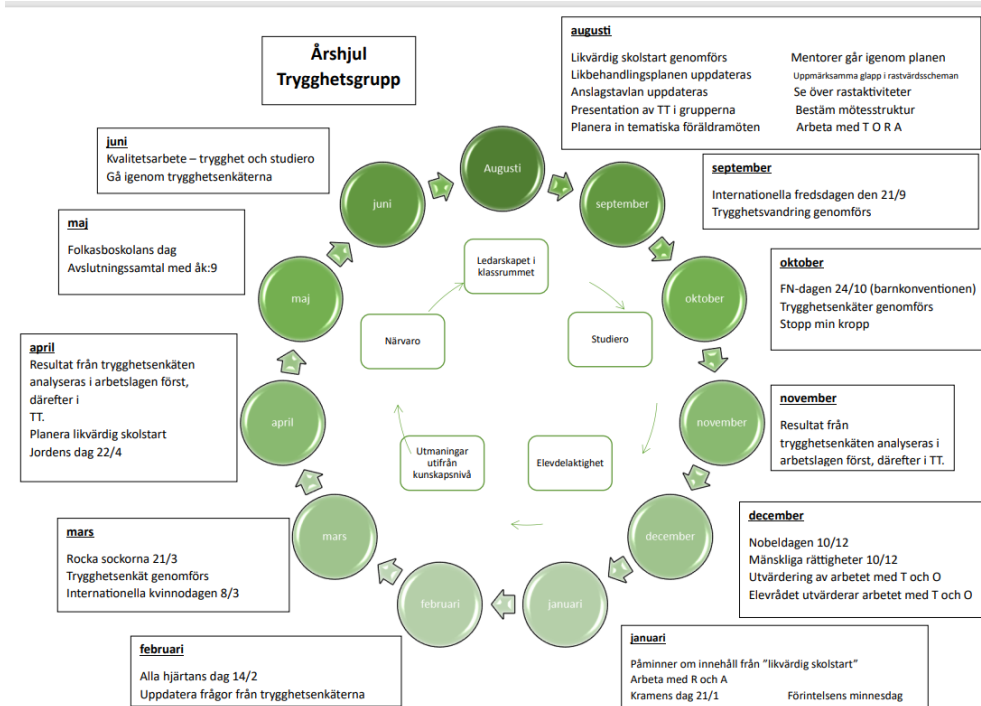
Årshjul
Trygghetsgrupp

augusti
Likvärdig skolstart genomförs
Likbehandlingplanen uppdateras
Anslagstavlan uppdateras
Presentation av TT i grupperna
Planera in tematiska föräldramöten

Mentorer går igenom planen
Uppmärksamma glapp i rastvärdsscheman
Se över rastaktiviteter
Bestäm mötesstruktur
Arbeta med T O R A

juni
Kvalitetsarbete – trygghet och studiero
Gå igenom trygghetsenkäterna

september
Internationella fredsdagen den 21/9
Trygghetsvandring genomförs

maj
Folkasboskolans dag
Avslutningssamtal med åk:9

oktober
FN-dagen 24/10 (barnkonventionen)
Trygghetsenkäter genomförs
Stopp min kropp

april
Resultat från trygghetsenkäten analyseras i arbetslagen först, därefter i TT.
Planera likvärdig skolstart
Jordens dag 22/4

november
Resultat från trygghetsenkäten analyseras i arbetslagen först, därefter i TT.

mars
Rocka sockorna 21/3
Trygghetsenkät genomförs
Internationella kvinnodagen 8/3

december
Nobeldagen 10/12
Mänskliga rättigheter 10/12
Utvärdering av arbetet med T och O
Elevrådet utvärderar arbetet med T och O

februari
Alla hjärtans dag 14/2
Uppdatera frågor från trygghetsenkäterna

januari
Påminner om innehåll från "likvärdig skolstart"
Arbeta med R och A
Kramens dag 21/1
Förintelsens minnesdag

Augusti
september
oktober
november
december
januari
februari
mars
april
maj
juni

Ledarskapet i klassrummet
Studiero
Elevdelaktighet
Utmaningar utifrån kunskapsnivå
Närvaro